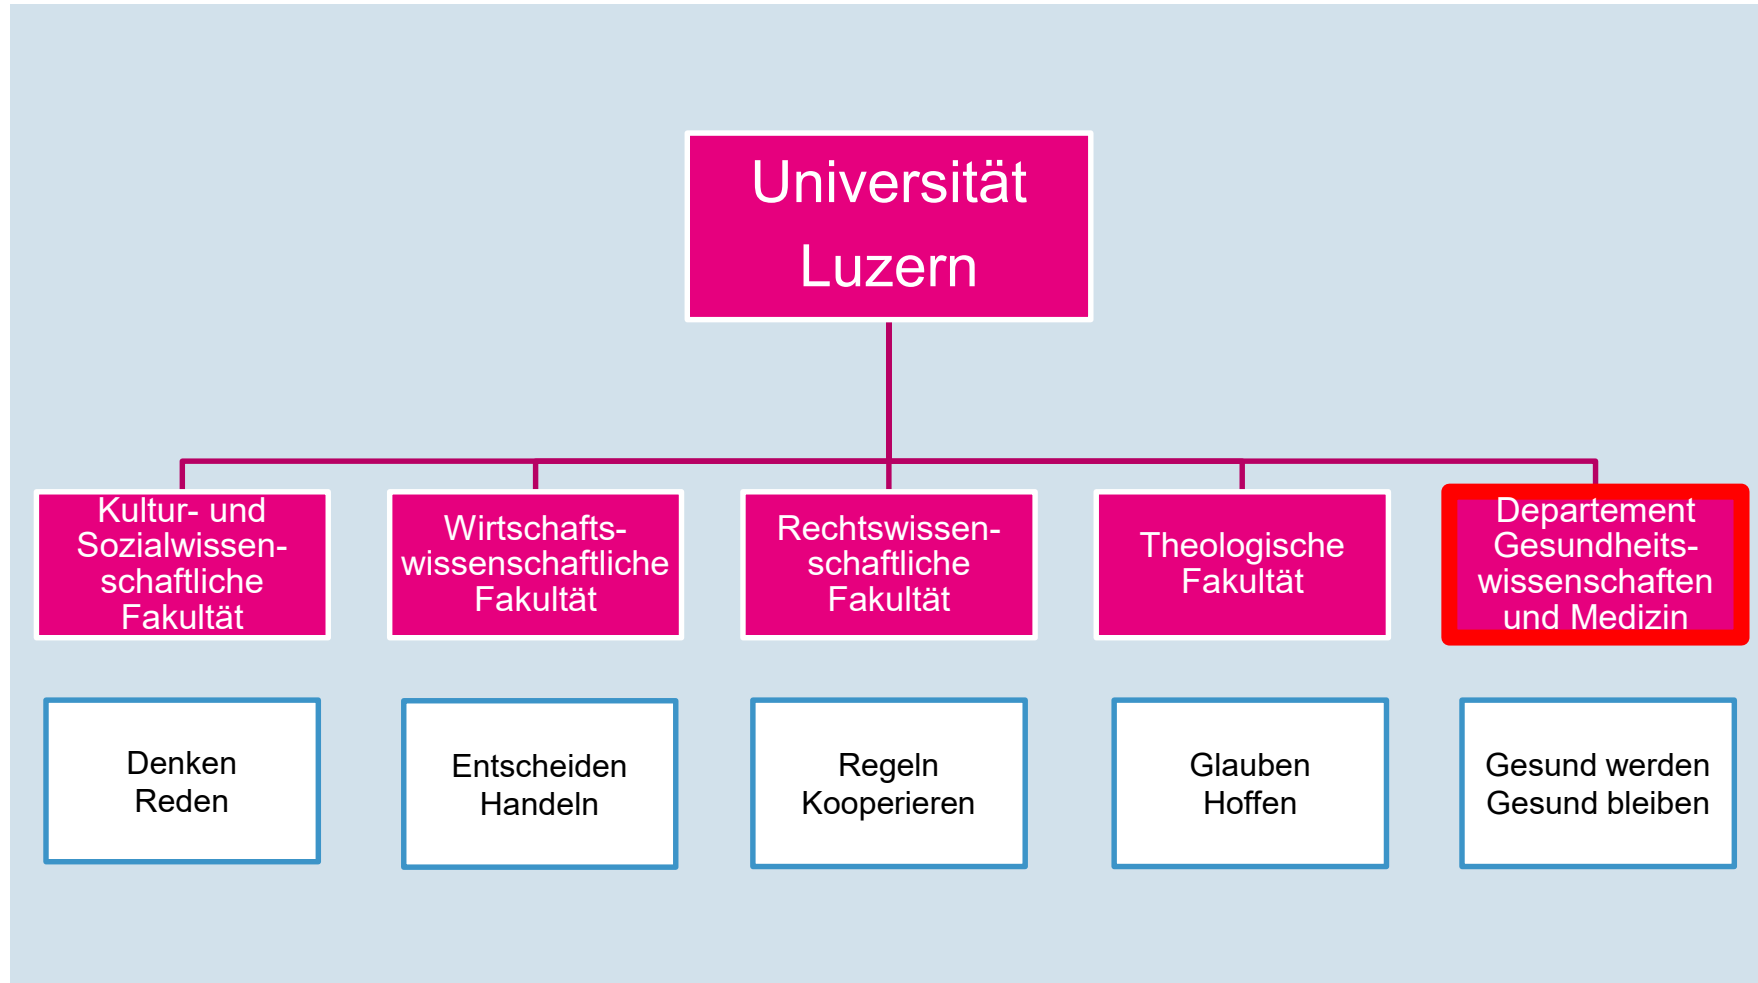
Universität Luzern

Kultur- und Sozialwissenschaftliche Fakultät

Wirtschaftswissenschaftliche Fakultät

Rechtswissenschaftliche Fakultät

Theologische Fakultät

Departement Gesundheitswissenschaften und Medizin

Denken
Reden

Entscheiden
Handeln

Regeln
Kooperieren

Glauben
Hoffen

Gesund werden
Gesund bleiben